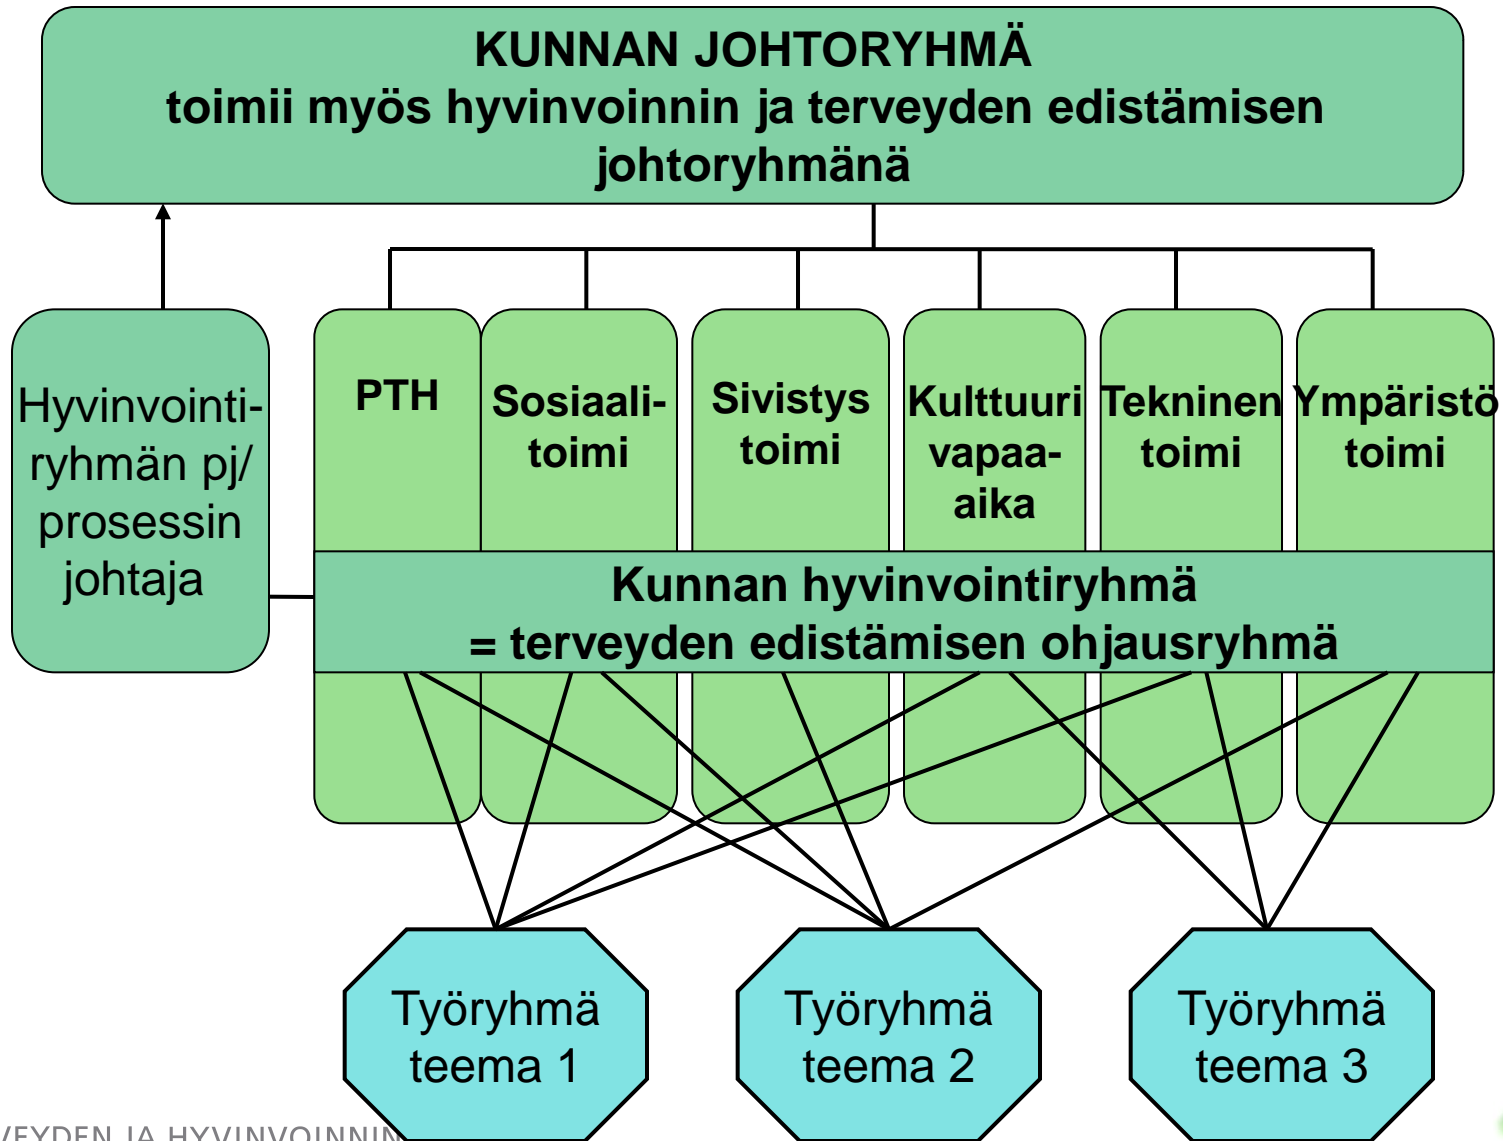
KUNNAN JOHTORYHMÄ
toimii myös hyvinvoinnin ja terveyden edistämisen johtoryhmänä

Hyvinvointiryhmän pj/ prosessin johtaja

PTH

Sosiaalitoimi

Sivistys toimi

Kulttuuri vapaa-aika

Tekninen toimi

Ympäristö toimi

Kunnan hyvinvointiryhmä
= terveyden edistämisen ohjausryhmä

Työryhmä teema 1

Työryhmä teema 2

Työryhmä teema 3

VEYDEN JA HYVINVOINNIN